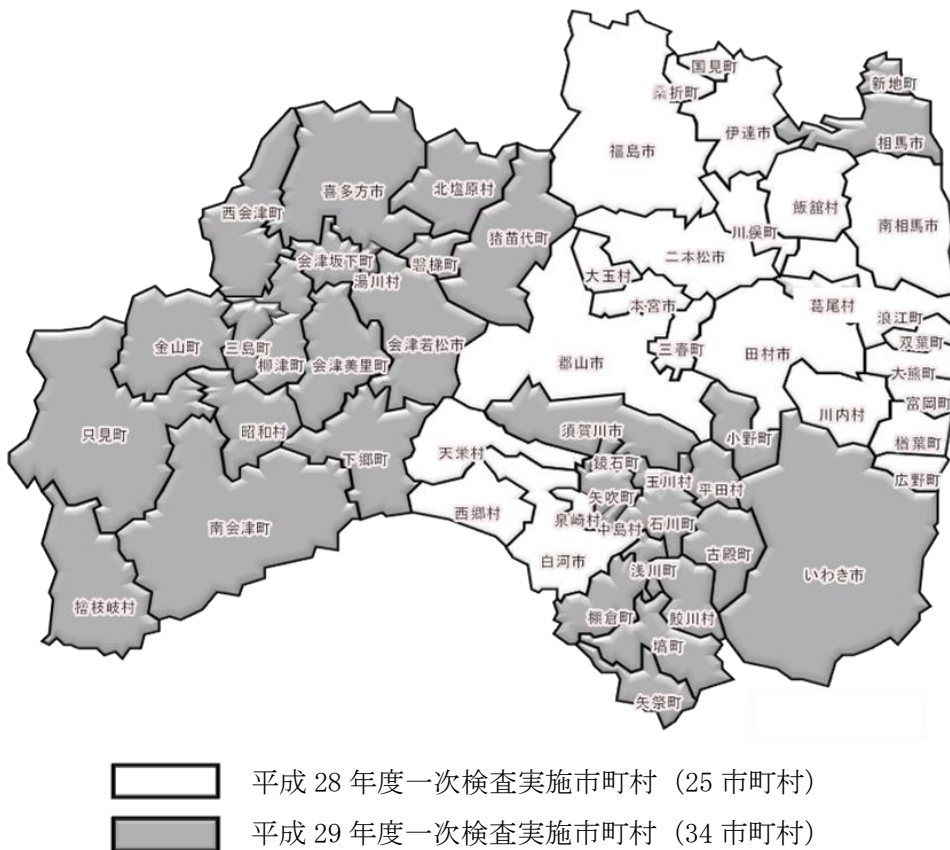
国見町
桑折町
新地町
伊達市
相馬市
福島市
喜多方市
北塩原村
西会津町
飯舘村
南相馬市
猪苗代町
川俣町
会津坂下町
磐梯町
二本松市
湯川村
大玉村
葛尾村
浪江町
本宮市
金山町
三島町
会津若松市
双葉町
柳津町
会津美里町
郡山市
三春町
田村市
大熊町
富岡町
川内村
只見町
昭和村
須賀川市
楢葉町
天栄村
小野町
下郷町
鏡石町
玉川村
広野町
平田村
矢吹町
西郷村
泉崎村
中島村
石川町
南会津町
古殿町
白河市
浅川町
いわき市
檜枝岐村
棚倉町
鮫川村
塙町
矢祭町

平成 28 年度一次検査実施市町村（25 市町村）
平成 29 年度一次検査実施市町村（34 市町村）